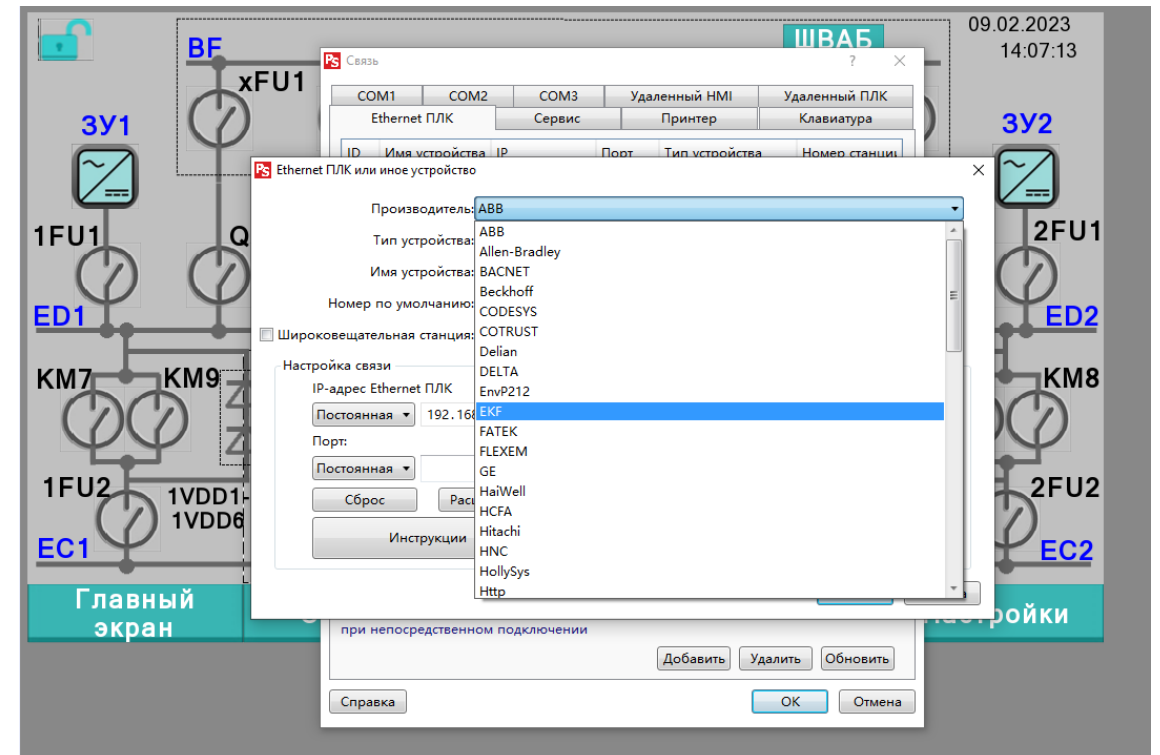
09.02.2023
14:07:13

ШВАБ

BF
xFU1
ЗУ1
ЗУ2
1FU1
Q
2FU1
ED1
ED2
KM7
KM9
KM8
1FU2
1VDD1
1VDD6
2FU2
EC1
EC2
Главный экран
Настройки

Связь
?
COM1
COM2
COM3
Удаленный HMI
Удаленный ПЛК
Ethernet ПЛК
Сервис
Принтер
Клавиатура
ID
Имя устройства
IP
Порт
Тип устройства
Номер станции

Ethernet ПЛК или иное устройство
Производитель: ABB
Тип устройства:
Имя устройства:
Номер по умолчанию:
Широковещательная станция:
Настройка связи
IP-адрес Ethernet ПЛК
Постоянная
192.168
Порт:
Постоянная
Сброс
Рас
Инструкции

ABB
Allen-Bradley
BACNET
Beckhoff
CODESYS
COTRUST
Delian
DELTA
EnvP212
EKF
FATEK
FLEXEM
GE
HaiWell
HCFA
Hitachi
HNC
HollySys
Http

при непосредственном подключении
Добавить
Удалить
Обновить
Справка
OK
Отмена